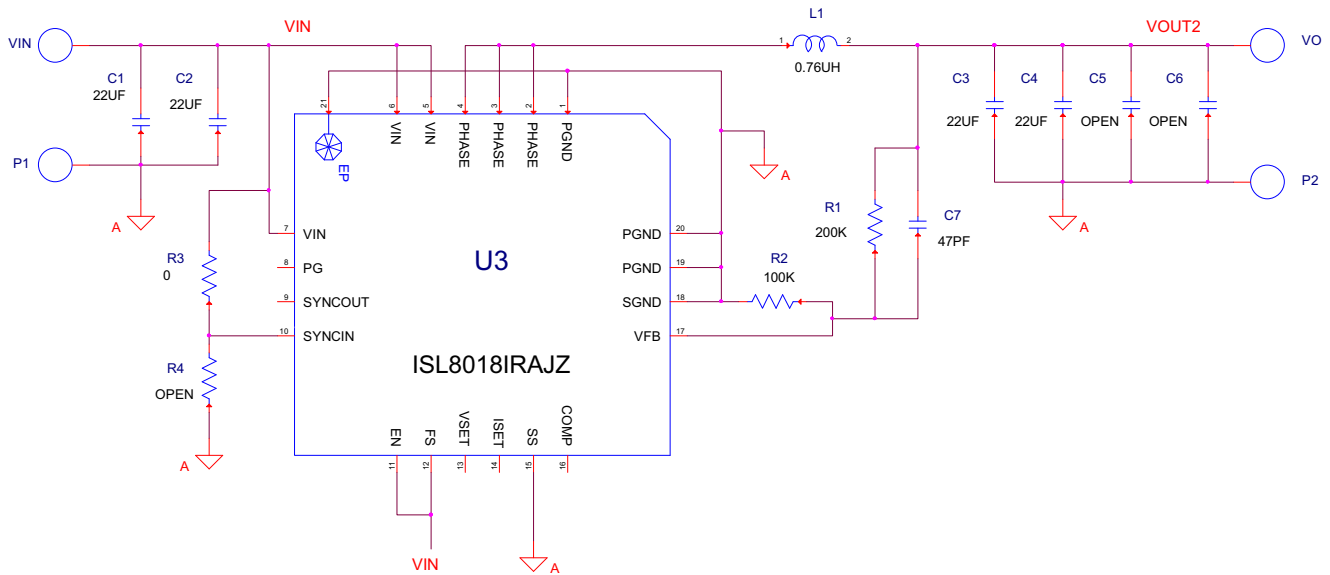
VIN
VIN
C1
22UF
C2
22UF
P1
A
L1
1
0.76UH
2
VOUT2
VO
C3
22UF
C4
22UF
C5
OPEN
C6
OPEN
P2
A
21
6
5
4
3
2
1
EP
VIN
VIN
PHASE
PHASE
PHASE
PGND
A
R1
200K
C7
47PF
R3
0
7
VIN
8
PG
9
SYNCOUT
10
SYNCIN
U3
PGND
20
PGND
19
SGND
18
VFB
17
R2
100K
R4
OPEN
A
ISL8018IRAJZ
EN
FS
VSET
ISET
SS
COMP
11
12
13
14
15
16
VIN
A